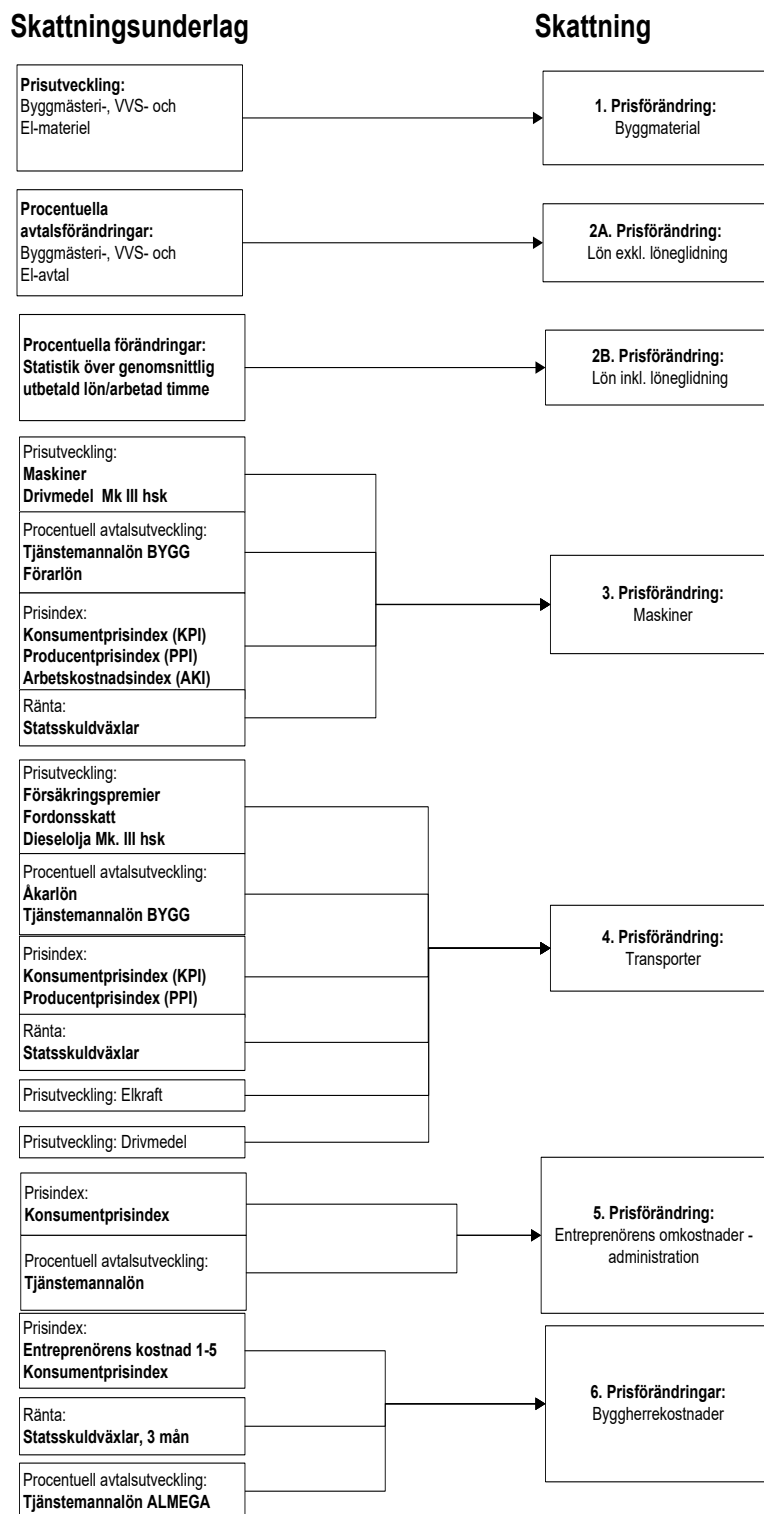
Skattningsunderlag

Skattning

Prisutveckling:
Byggmästeri-, VVS- och El-materiel

1. Prisförändring:
Byggmaterial

Procentuella avtalsförändringar:
Byggmästeri-, VVS- och El-avtal

2A. Prisförändring:
Lön exkl. löneglidning

Procentuella förändringar:
Statistik över genomsnittlig utbetald lön/arbetad timme

2B. Prisförändring:
Lön inkl. löneglidning

Prisutveckling:
Maskiner
Drivmedel Mk III hsk

Procentuell avtalsutveckling:
Tjänstemannalön BYGG
Förarlön

Prisindex:
Konsumentprisindex (KPI)
Producentprisindex (PPI)
Arbetskostnadsindex (AKI)

Ränta:
Statsskuldväxlar

3. Prisförändring:
Maskiner

Prisutveckling:
Försäkringspremier
Fordonsskatt
Dieselolja Mk. III hsk

Procentuell avtalsutveckling:
Åkarlön
Tjänstemannalön BYGG

Prisindex:
Konsumentprisindex (KPI)
Producentprisindex (PPI)

Ränta:
Statsskuldväxlar

Prisutveckling: Elkraft

Prisutveckling: Drivmedel

4. Prisförändring:
Transporter

Prisindex:
Konsumentprisindex

Procentuell avtalsutveckling:
Tjänstemannalön

5. Prisförändring:
Entreprenörens omkostnader - administration

Prisindex:
Entreprenörens kostnad 1-5
Konsumentprisindex

Ränta:
Statsskuldväxlar, 3 mån

Procentuell avtalsutveckling:
Tjänstemannalön ALMEGA

6. Prisförändringar:
Byggherrekostnader